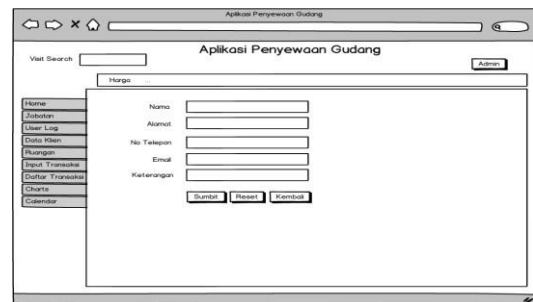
Aplikasi Penyewaan Gudang

Visit Search

Aplikasi Penyewaan Gudang

Admin

Harga ...

Home
Jabatan
User Log
Data Klien
Ruangan
Input Transaksi
Daftar Transaksi
Charts
Calendar

Nama
Alamat
No Telepon
Email
Keterangan

Sumbit
Reset
Kembali